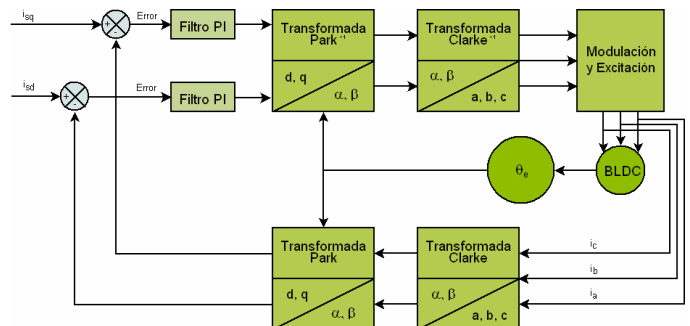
$i_{sq}$

+

-

Error

Filtro PI

Transformada Park$^{-1}$

d, q

$\alpha, \beta$

Transformada Clarke$^{-1}$

$\alpha, \beta$

a, b, c

Modulación y Excitación

$i_{sd}$

+

-

Error

Filtro PI

$\theta_e$

BLDC

Transformada Park

d, q

$\alpha, \beta$

Transformada Clarke

$\alpha, \beta$

a, b, c

$i_c$

$i_b$

$i_a$